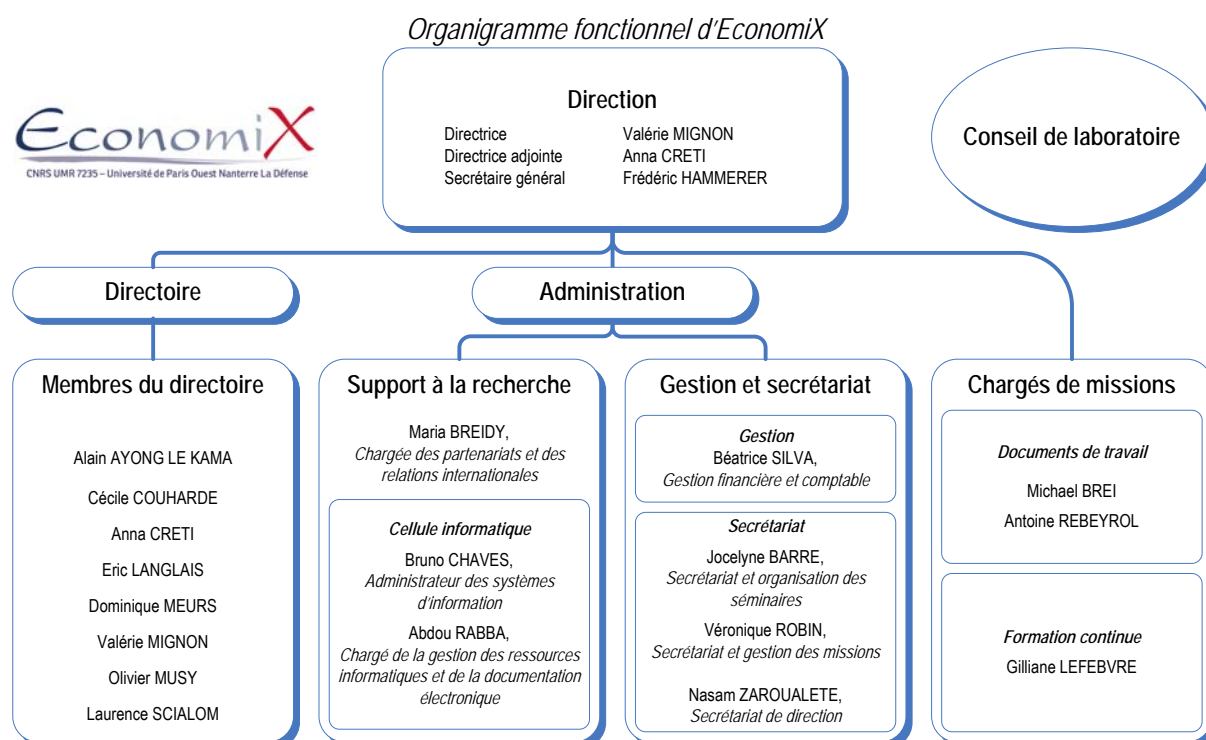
Organigramme fonctionnel d'EconomiX

EconomiX
CNRS UMR 7235 – Université de Paris Ouest Nanterre La Défense

Direction
| | |
|---|---|
| Directrice | Valérie MIGNON |
| Directrice adjointe | Anna CRETI |
| Secrétaire général | Frédéric HAMMERER |

Conseil de laboratoire

Directoire

Administration

Membres du directoire

Alain AYONG LE KAMA
Cécile COUHARDE
Anna CRETI
Eric LANGLAIS
Dominique MEURS
Valérie MIGNON
Olivier MUSY
Laurence SCIALOM

Support à la recherche

Maria BREIDY,
Chargée des partenariats et des relations internationales

Cellule informatique
Bruno CHAVES,
Administrateur des systèmes d'information
Abdou RABBA,
Chargé de la gestion des ressources informatiques et de la documentation électronique

Gestion et secrétariat

Gestion
Béatrice SILVA,
Gestion financière et comptable

Secrétariat
Jocelyne BARRE,
Secrétariat et organisation des séminaires
Véronique ROBIN,
Secrétariat et gestion des missions
Nasam ZAROUALETE,
Secrétariat de direction

Chargés de missions

Documents de travail
Michael BREI
Antoine REBEYROL

Formation continue
Gilliane LEFEBVRE